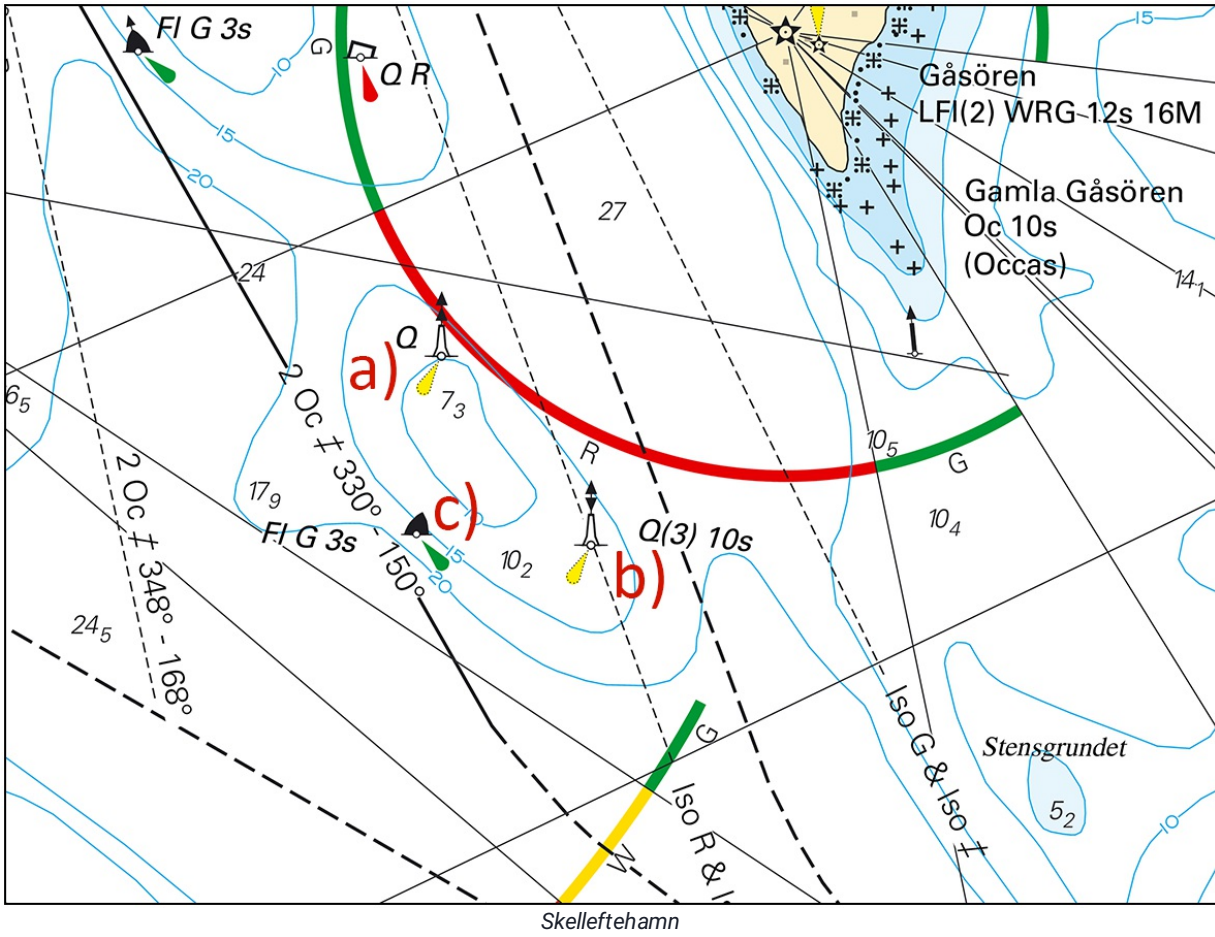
Fl G 3s

G

Q R

10

15

20

27

Gåsören
LFl(2) WRG 12s 16M

Gamla Gåsören
Oc 10s
(Occas)

15

$14_1$

24

Q

a)

$7_3$

$6_5$

2 Oc ǂ 330° - 150°

R

$10_5$

G

$17_9$

c)

Fl G 3s

15

20

$10_2$

Q(3) 10s

b)

$10_4$

2 Oc ǂ 348° - 168°

$24_5$

G

Iso G & Iso ǂ

Stensgrundet

$5_2$

10

Iso R & I

W

Skelleftehamn